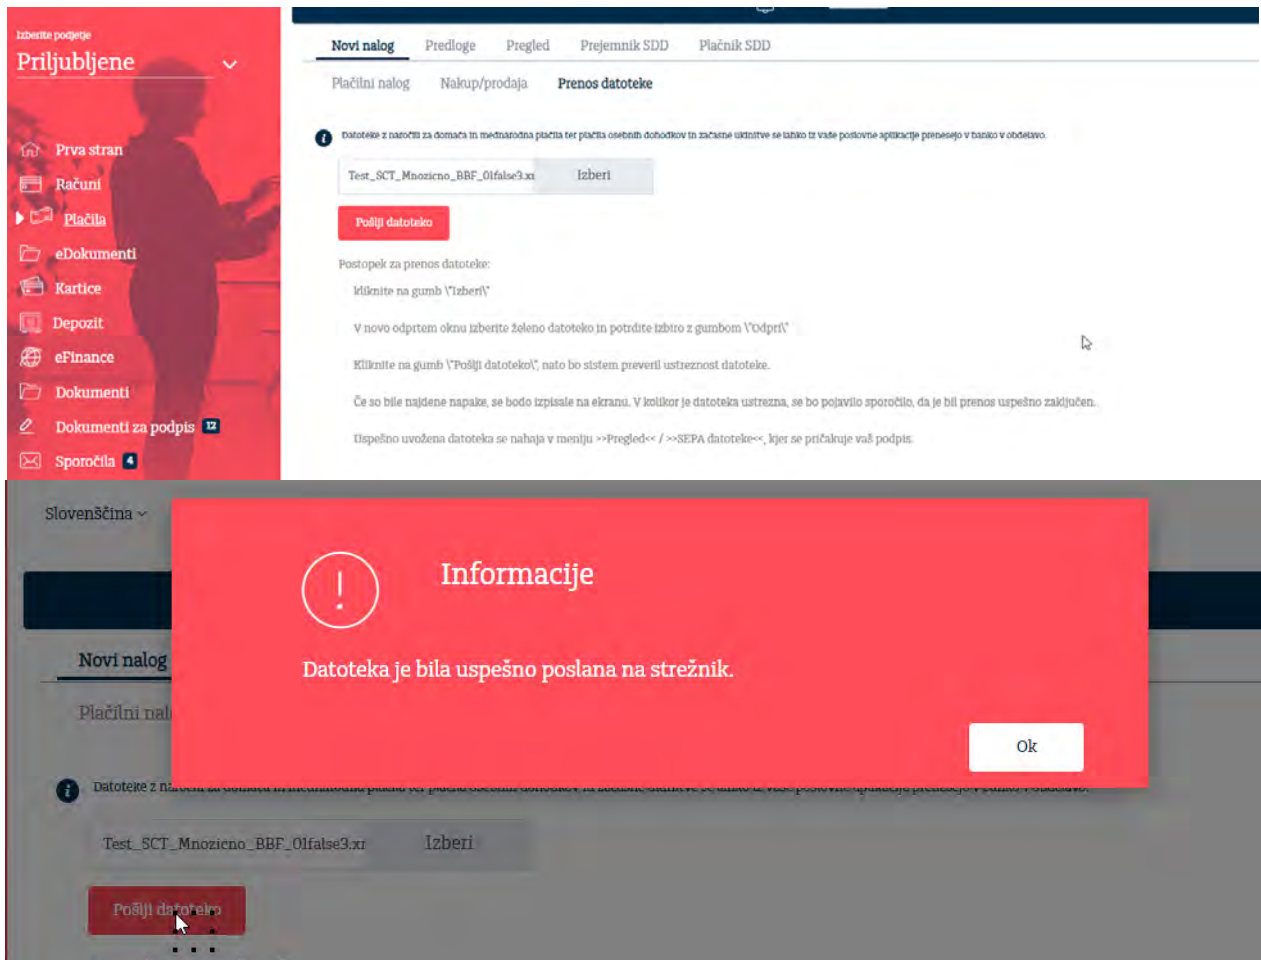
Izberite podjetje
Priljubljene

Prva stran
Računi
Plačila
eDokumenti
Kartice
Depozit
eFinance
Dokumenti
Dokumenti za podpis 12
Sporočila 4

Novi nalog Predloge Pregled Prejemnik SDD Plačnik SDD

Plačilni nalog Nakup/prodaja Prenos datoteke

Datoteke z nalogi za domača in mednarodna plačila ter plačila osebnih dohodkov in začasne ukinitve se lahko iz vaše poslovne aplikacije prenesejo v banko v obdelavo.

Test_SCT_Mnozicno_BBF_01false3.x Izberi

Pošlji datoteko

Postopek za prenos datoteke:

Kliknite na gumb \"Izberi\"

V novo odprtem oknu izberite želeno datoteko in potrdite izbiro z gumbom \"Odpri\"

Kliknite na gumb \"Pošlji datoteko\", nato bo sistem preveril ustreznost datoteke.

Če so bile najdene napake, se bodo izpisale na ekranu. V kolikor je datoteka ustrezna, se bo pojavilo sporočilo, da je bil prenos uspešno zaključen.

Uspešno uvožena datoteka se nahaja v meniju >>Pregled<< / >>SEPA datoteke<<, kjer se pričakuje vaš podpis.

Slovenščina

Novi nalog

Plačilni nal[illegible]

Informacije

Datoteka je bila uspešno poslana na strežnik.

Ok

Datoteke z na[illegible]

Test_SCT_Mnozicno_BBF_01false3.x Izberi

Pošlji datoteko